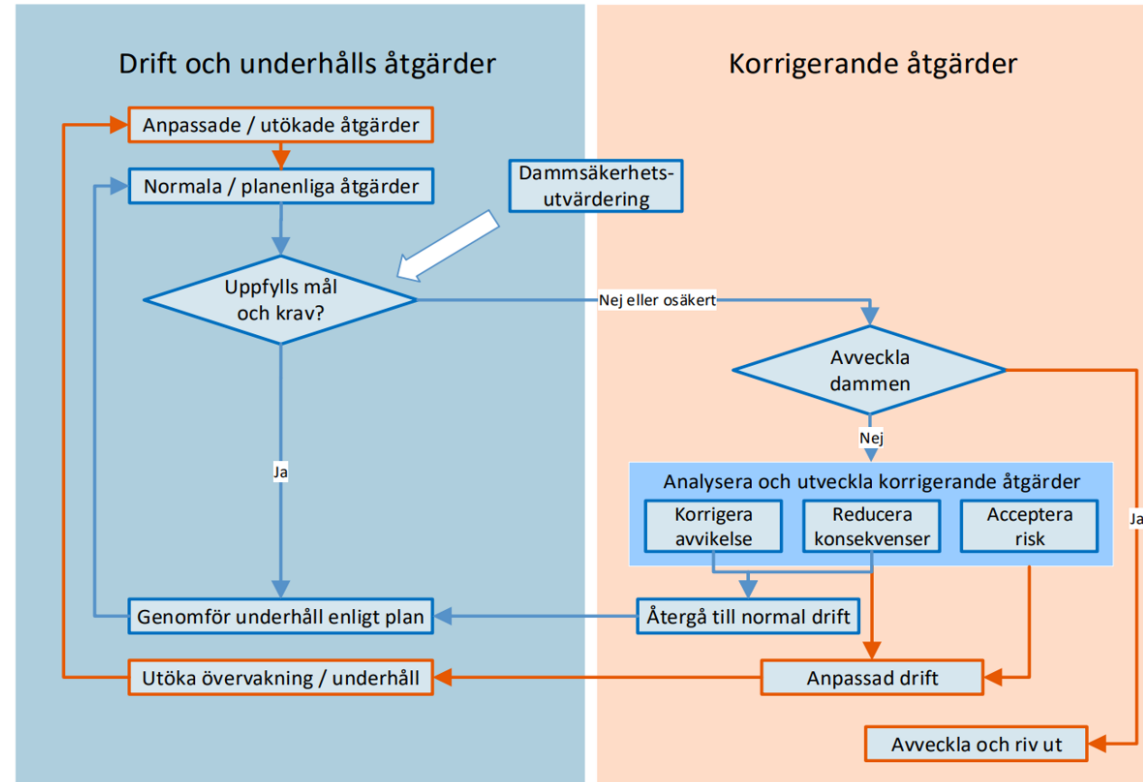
Drift och underhålls åtgärder

Korrigerande åtgärder

Anpassade / utökade åtgärder

Normala / planenliga åtgärder

Dammsäkerhetsutvärdering

Uppfylls mål och krav?

Nej eller osäkert

Avveckla dammen

Nej

Ja

Analysera och utveckla korrigerande åtgärder

Korrigera avvikelse

Reducera konsekvenser

Acceptera risk

Ja

Genomför underhåll enligt plan

Återgå till normal drift

Utöka övervakning / underhåll

Anpassad drift

Avveckla och riv ut